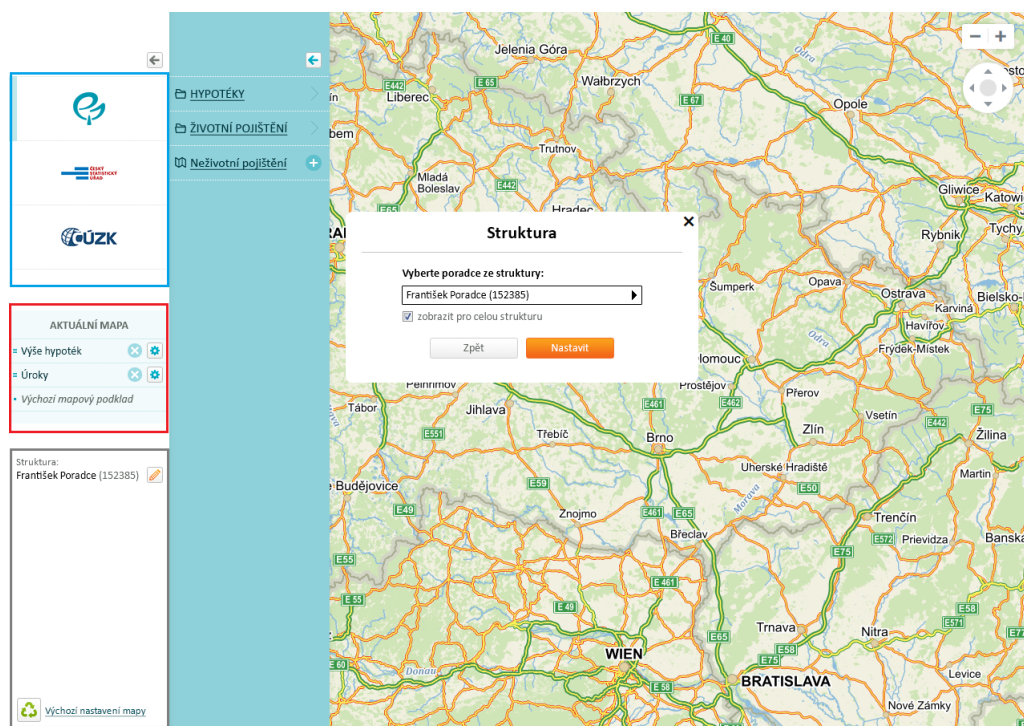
ČESKÝ STATISTICKÝ ÚŘAD

ČÚZK

AKTUÁLNÍ MAPA

Výše hypoték

Úroky

Výchozí mapový podklad

Struktura:
František Poradce (152385)

Výchozí nastavení mapy

HYPOTÉKY

ŽIVOTNÍ POJIŠTĚNÍ

Neživotní pojištění

Struktura

Vyberte poradce ze struktury:

František Poradce (152385)

zobrazit pro celou strukturu

Zpět

Nastavit

Jelenia Góra
Wałbrzych
Liberec
Opole
Trutnov
Mladá Boleslav
Hradec
Gliwice
Katowi
Rybnik
Tychy
Šumperk
Opava
Ostrava
Bielsko-
Karviná
Havířov
Frýdek-Místek
Olomouc
Přerov
Prostějov
Pelhřimov
Tábor
Jihlava
Vsetín
Žilina
Třebíč
Brno
Zlín
Uherské Hradiště
Martin
Budějovice
Znojmo
Břeclav
Trenčín
Prievidza
Banská
Trnava
Nitra
WIEN
BRATISLAVA
Levice
Nové Zámky
Odra
Morava
Donau
E40
E442
E65
E67
E461
E462
E551
E59
E49
E50
E75
E55
E572
E58
E571
E60
E 65
E 49
E 55
E 58